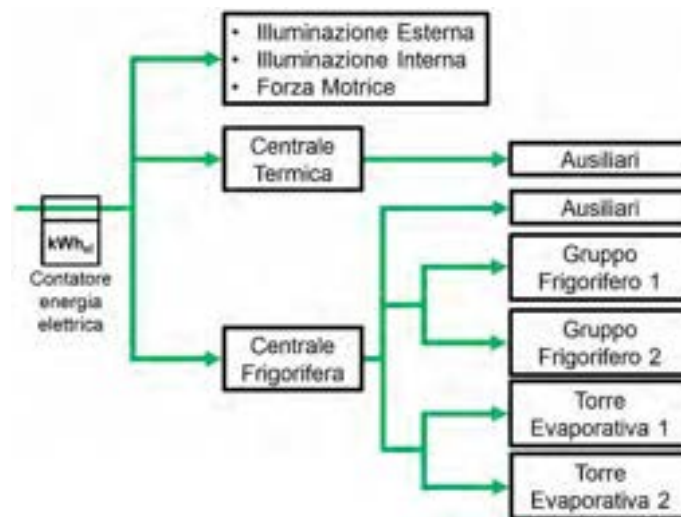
• Illuminazione Esterna
• Illuminazione Interna
• Forza Motrice

Centrale Termica

Ausiliari

$kWh_{el}$

Contatore energia elettrica

Ausiliari

Gruppo Frigorifero 1

Gruppo Frigorifero 2

Centrale Frigorifera

Torre Evaporativa 1

Torre Evaporativa 2